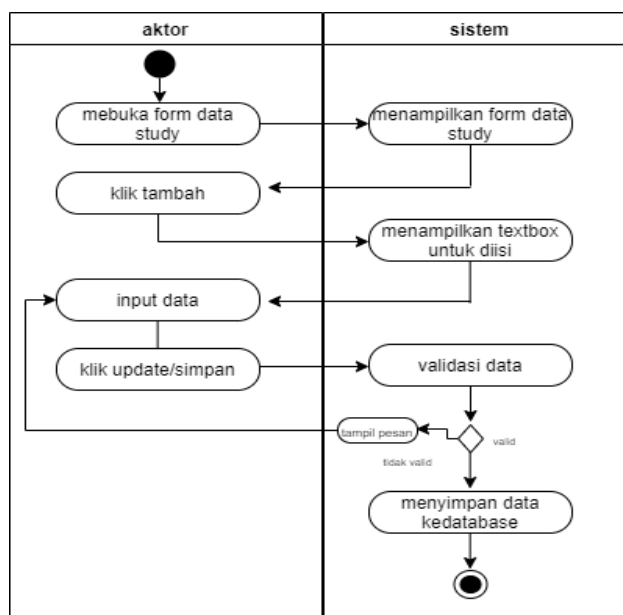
aktor

sistem

mebuka form data study

menampilkan form data study

klik tambah

menampilkan textbox untuk diisi

input data

klik update/simpan

validasi data

tampil pesan

valid

tidak valid

menyimpan data kedatabase